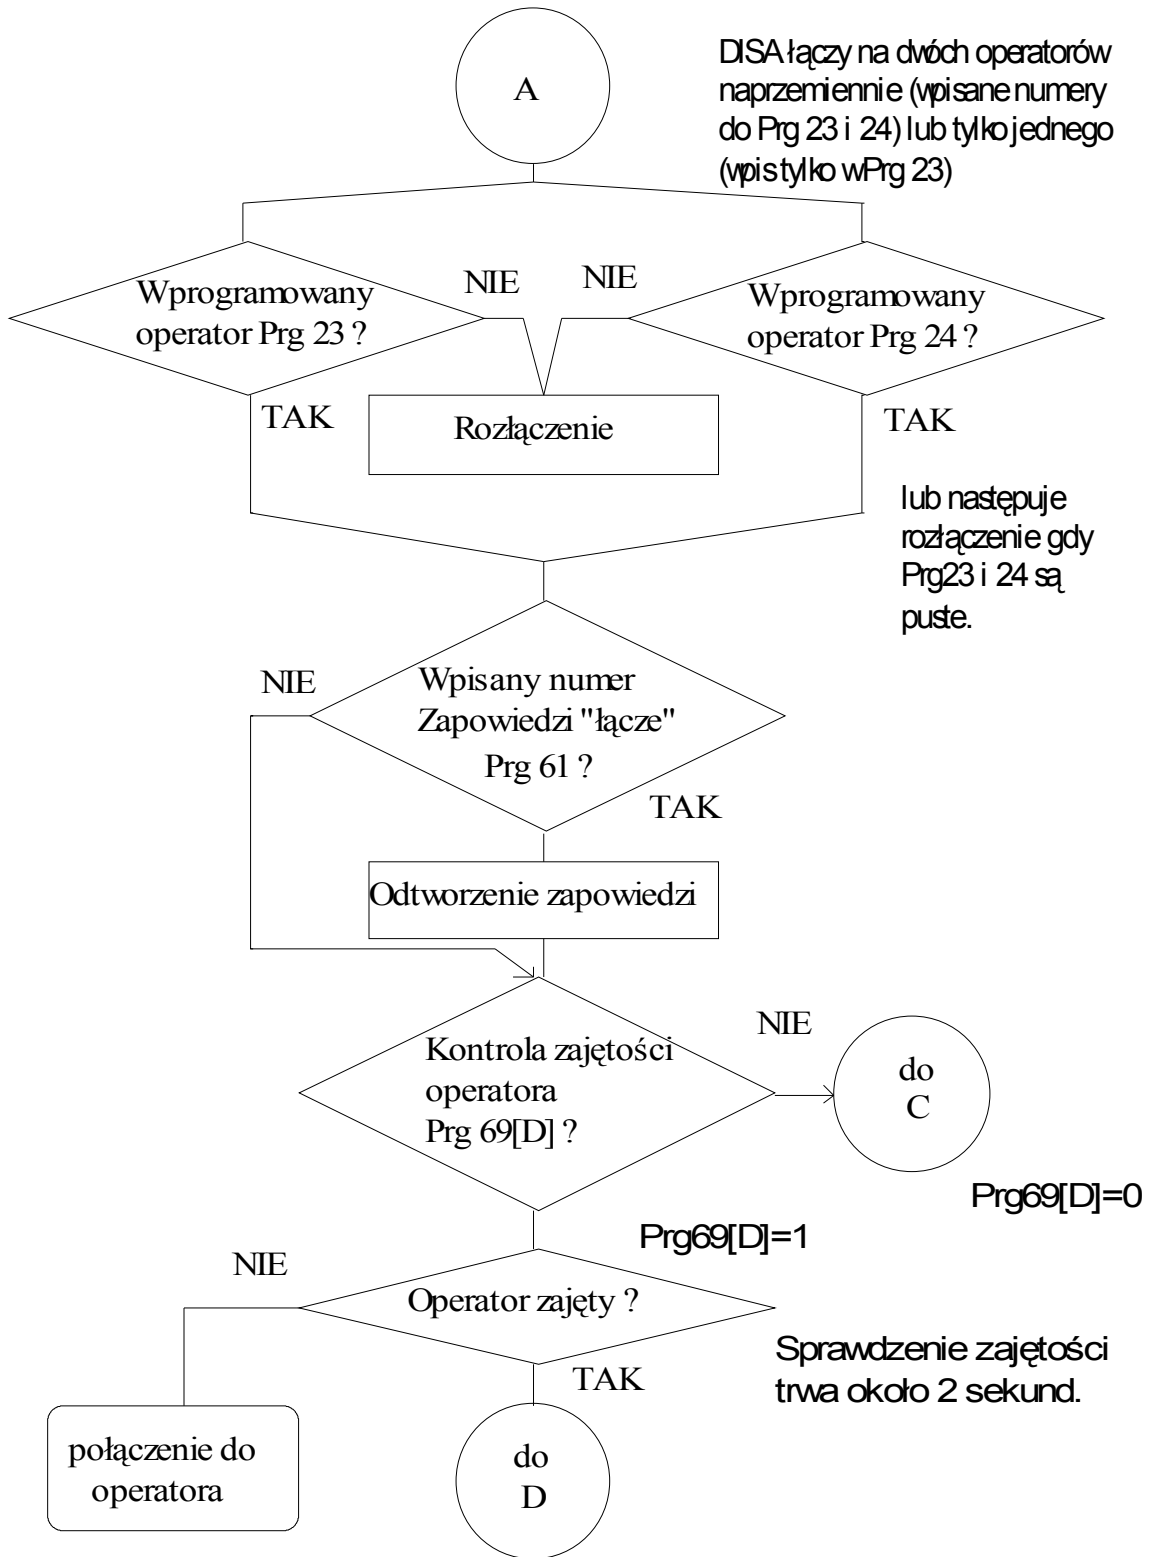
A

DISA łączy na dwóch operatorów naprzemiennie (wpisane numery do Prg 23 i 24) lub tylko jednego (wpis tylko w Prg 23)

Wprogramowany operator Prg 23 ?

NIE

NIE

Wprogramowany operator Prg 24 ?

TAK

Rozłączenie

TAK

lub następuje rozłączenie gdy Prg23 i 24 są puste.

NIE

Wpisany numer Zapowiedzi "łącze" Prg 61 ?

TAK

Odtworzenie zapowiedzi

NIE

Kontrola zajętości operatora Prg 69[D] ?

do C

Prg69[D]=0

Prg69[D]=1

NIE

Operator zajęty ?

Sprawdzenie zajętości trwa około 2 sekund.

TAK

połączenie do operatora

do D